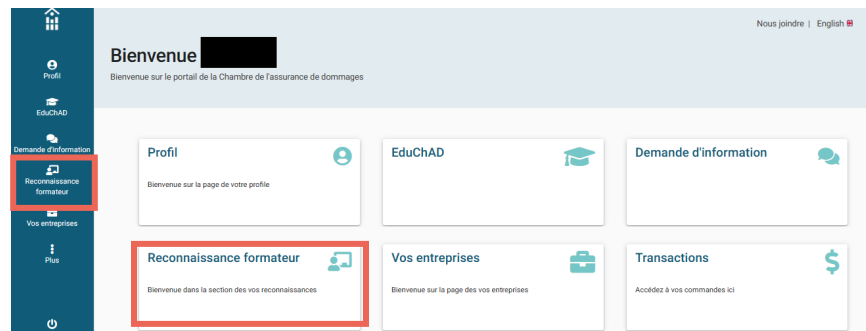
Profil

EduChAD

Demande d'information

Reconnaissance formateur

Vos entreprises

Plus

Nous joindre | English

Bienvenue

Bienvenue sur le portail de la Chambre de l'assurance de dommages

Profil

Bienvenue sur la page de votre profile

EduChAD

Demande d'information

Reconnaissance formateur

Bienvenue dans la section des vos reconnaissances

Vos entreprises

Bienvenue sur la page des vos entreprises

Transactions

Accédez à vos commandes ici